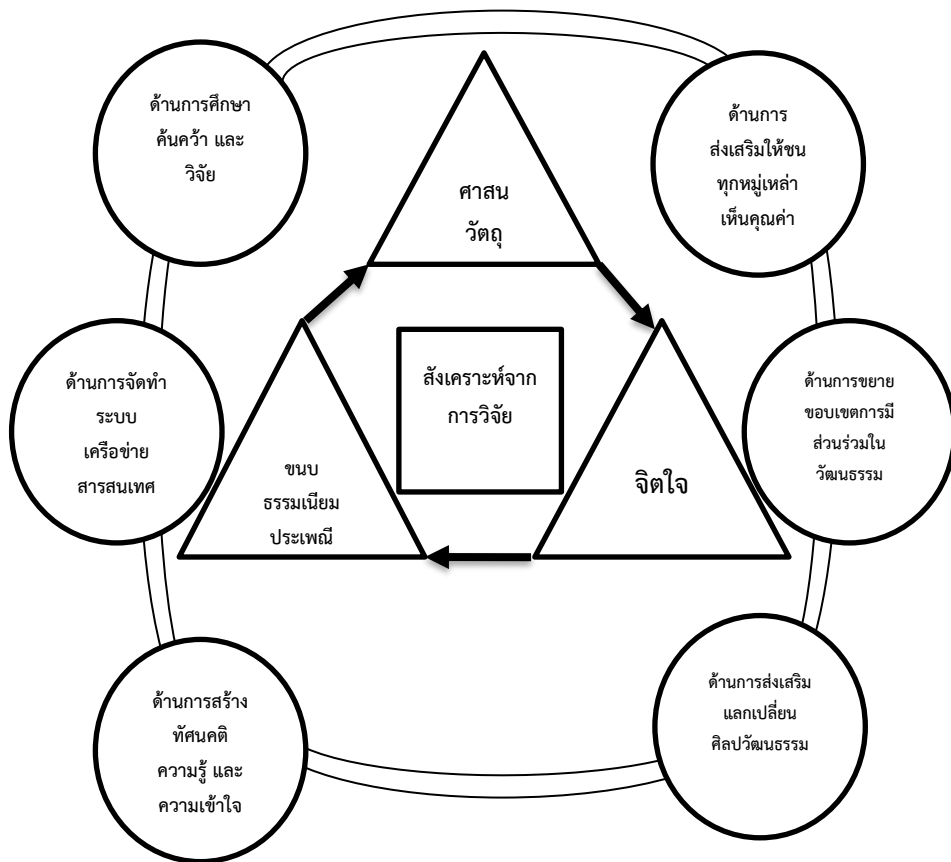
ด้านการศึกษา ค้นคว้า และ วิจัย

ศาสน วัตถุ

ด้านการ ส่งเสริมให้ชน ทุกหมู่เหล่า เห็นคุณค่า

ด้านการจัดทำ ระบบ เครือข่าย สารสนเทศ

สังเคราะห์จาก การวิจัย

ด้านการขยาย ขอบเขตการมี ส่วนร่วมใน วัฒนธรรม

ขนบ ธรรมเนียม ประเพณี

จิตใจ

ด้านการสร้าง ทัศนคติ ความรู้ และ ความเข้าใจ

ด้านการส่งเสริม แลกเปลี่ยน ศิลปวัฒนธรรม